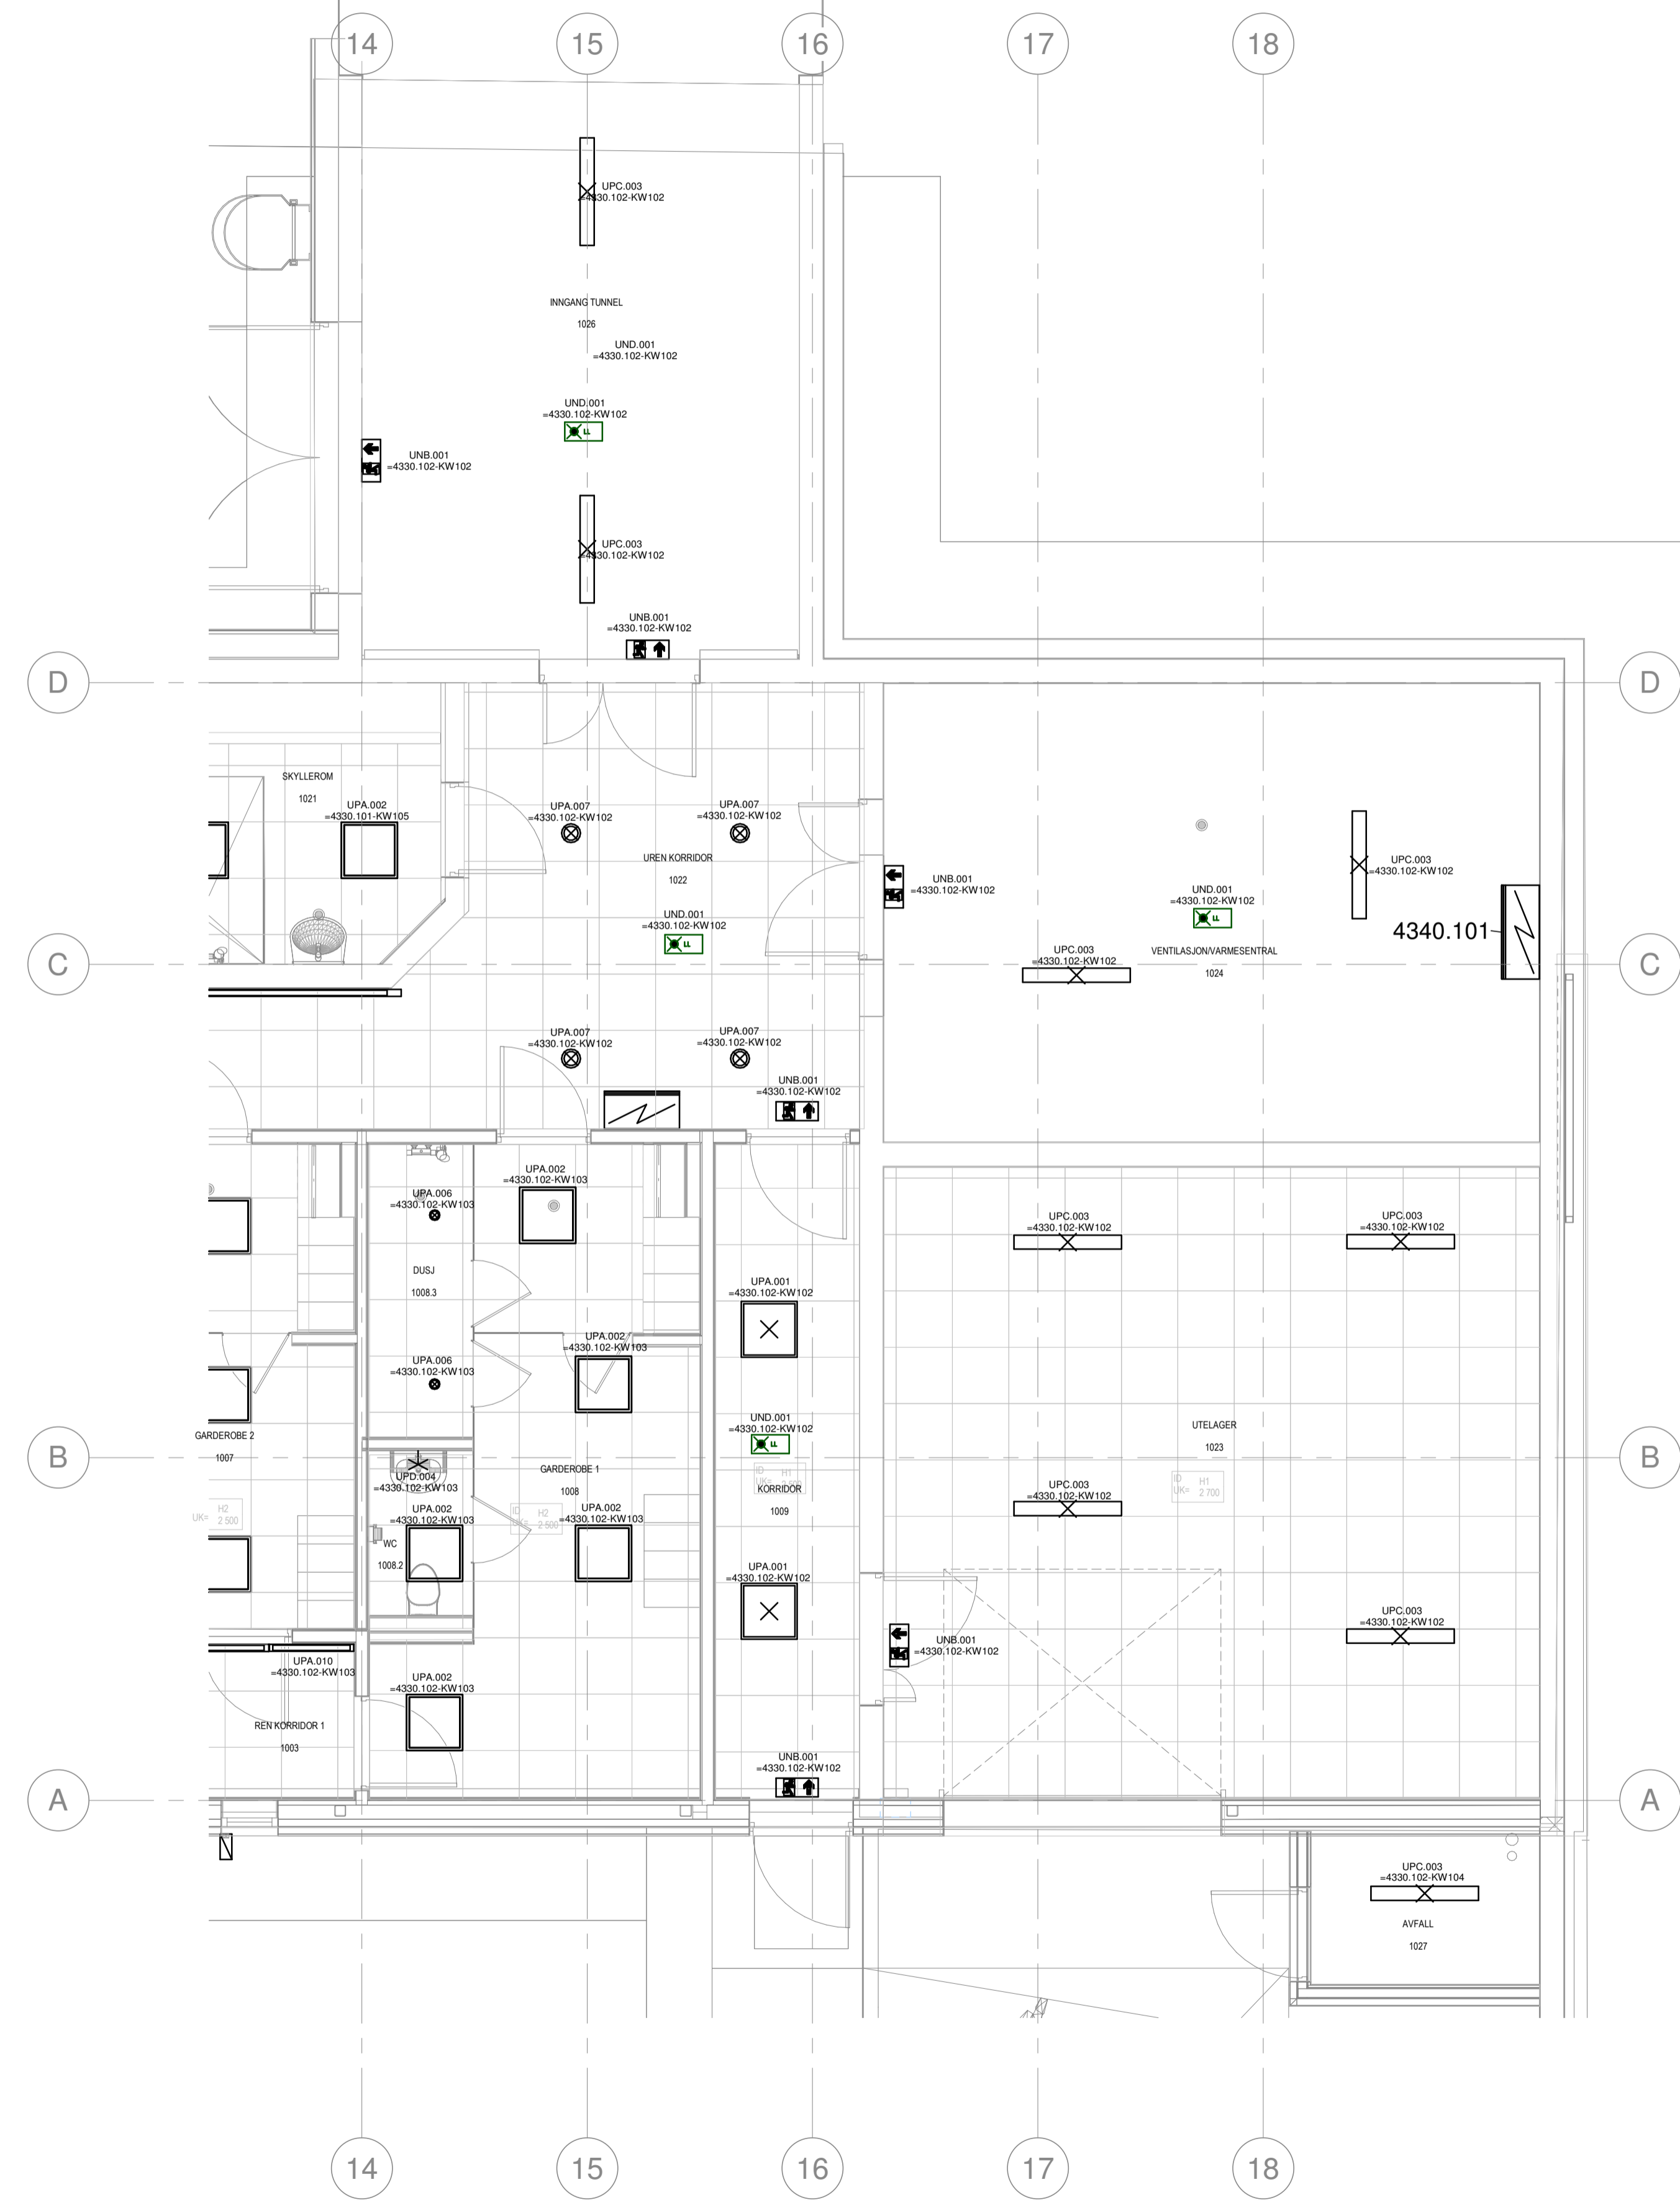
14 15 16 17 18

UPC.003
=4330.102-KW102

INNGANG TUNNEL
1026

UND.001
=4330.102-KW102

UND.001
=4330.102-KW102

UNB.001
=4330.102-KW102

UPC.003
=4330.102-KW102

UNB.001
=4330.102-KW102

D

SKYLLEROM
1021

UPA.002
=4330.101-KW105

UPA.007
=4330.102-KW102

UPA.007
=4330.102-KW102

UREN KORRIDOR
1022

UNB.001
=4330.102-KW102

UPC.003
=4330.102-KW102

UND.001
=4330.102-KW102

UND.001
=4330.102-KW102

4340.101

UPC.003
=4330.102-KW102

VENTILASJON/VARMESENTRAL
1024

C

UPA.007
=4330.102-KW102

UPA.007
=4330.102-KW102

UNB.001
=4330.102-KW102

UPA.002
=4330.102-KW103

UPA.006
=4330.102-KW103

UPC.003
=4330.102-KW102

UPC.003
=4330.102-KW102

DUSJ
1008.3

UPA.001
=4330.102-KW102

UPA.002
=4330.102-KW103

UPA.006
=4330.102-KW103

UND.001
=4330.102-KW102

UTELAGER
1023

GARDEROBE 2
1007

B

UPD.004
=4330.102-KW103

GARDEROBE 1
1008

KORRIDOR
1009

UPC.003
=4330.102-KW102

UPA.002
=4330.102-KW103

UPA.002
=4330.102-KW103

WC
1008.2

UPA.001
=4330.102-KW102

UNB.001
=4330.102-KW102

UPC.003
=4330.102-KW102

UPA.010
=4330.102-KW103

UPA.002
=4330.102-KW103

REN KORRIDOR 1
1003

UNB.001
=4330.102-KW102

A

UPC.003
=4330.102-KW104

AVFALL
1027

14 15 16 17 18